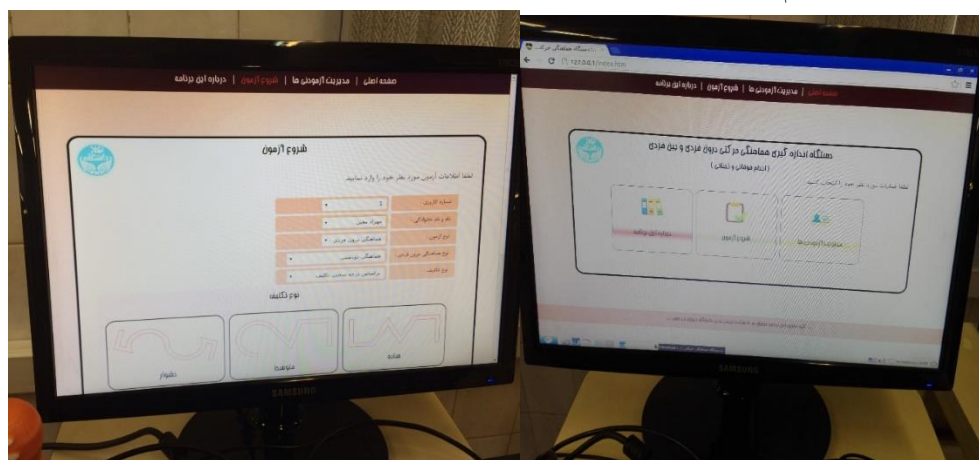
صفحه اصلی | مدیریت آزمودنی ها | شروع آزمون | درباره این برنامه

شروع آزمون

لطفا اطلاعات آزمون مورد نظر خود را وارد نمایید

| شماره کاربری | 1 |
|---|---|
| نام و نام خانوادگی | مهرداد معتمد |
| نوع آزمون | هماهنگی درون فردی |
| نوع هماهنگی درون فردی | دودستی |
| نوع تکلیف | براساس درجه سختی تکلیف |

نوع تکلیف

ساده

متوسط

دشوار

SAMSUNG

دستگاه هماهنگی حرکتی ...

127.0.0.1/index.htm

صفحه اصلی | مدیریت آزمودنی ها | شروع آزمون | درباره این برنامه

دستگاه اندازه گیری هماهنگی حرکتی درون فردی و بین فردی

( ارزیابی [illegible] )

لطفا عملیات مورد نظر خود را انتخاب کنید

مدیریت آزمودنی ها

شروع آزمون

درباره این برنامه

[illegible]

SAMSUNG